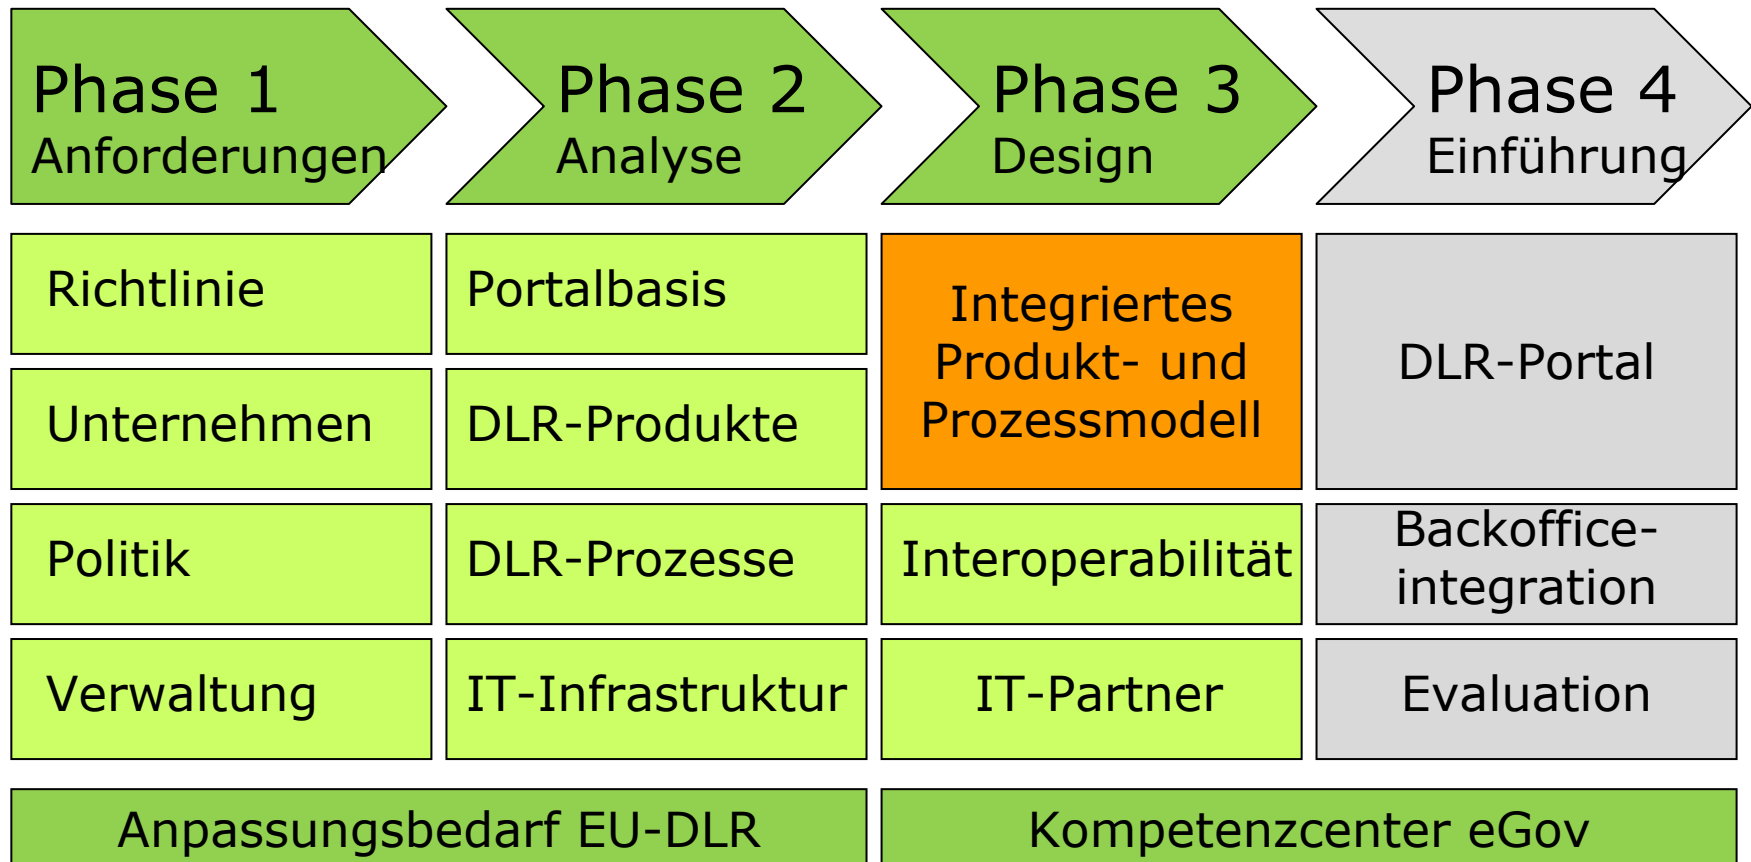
Phase 1
Anforderungen

Phase 2
Analyse

Phase 3
Design

Phase 4
Einführung

Richtlinie

Unternehmen

Politik

Verwaltung

Portalbasis

DLR-Produkte

DLR-Prozesse

IT-Infrastruktur

Integriertes Produkt- und Prozessmodell

Interoperabilität

IT-Partner

DLR-Portal

Backoffice-integration

Evaluation

Anpassungsbedarf EU-DLR

Kompetenzcenter eGov